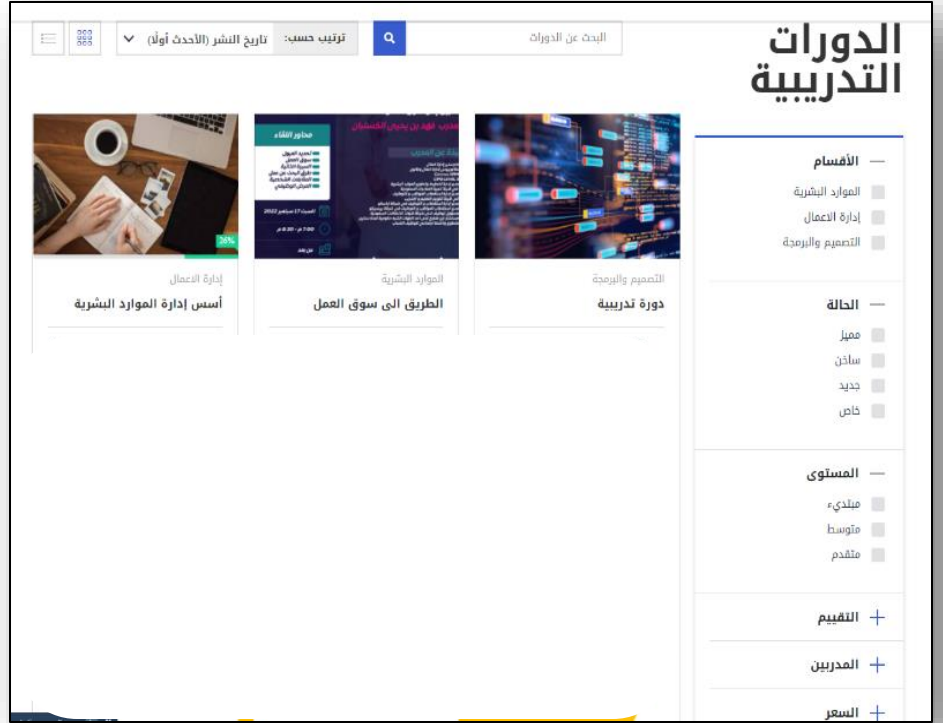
الدورات التدريبية

البحث عن الدورات

ترتيب حسب: تاريخ النشر (الأحدث أولًا)

— الأقسام
الموارد البشرية
إدارة الاعمال
التصميم والبرمجة

— الحالة
مميز
ساخن
جديد
خاص

— المستوى
مبتديء
متوسط
متقدم

+ التقييم
+ المدربين
+ السعر

التصميم والبرمجة
دورة تدريبية

محاور اللقاء
الموارد البشرية
الطريق الى سوق العمل

36%
إدارة الاعمال
أسس إدارة الموارد البشرية